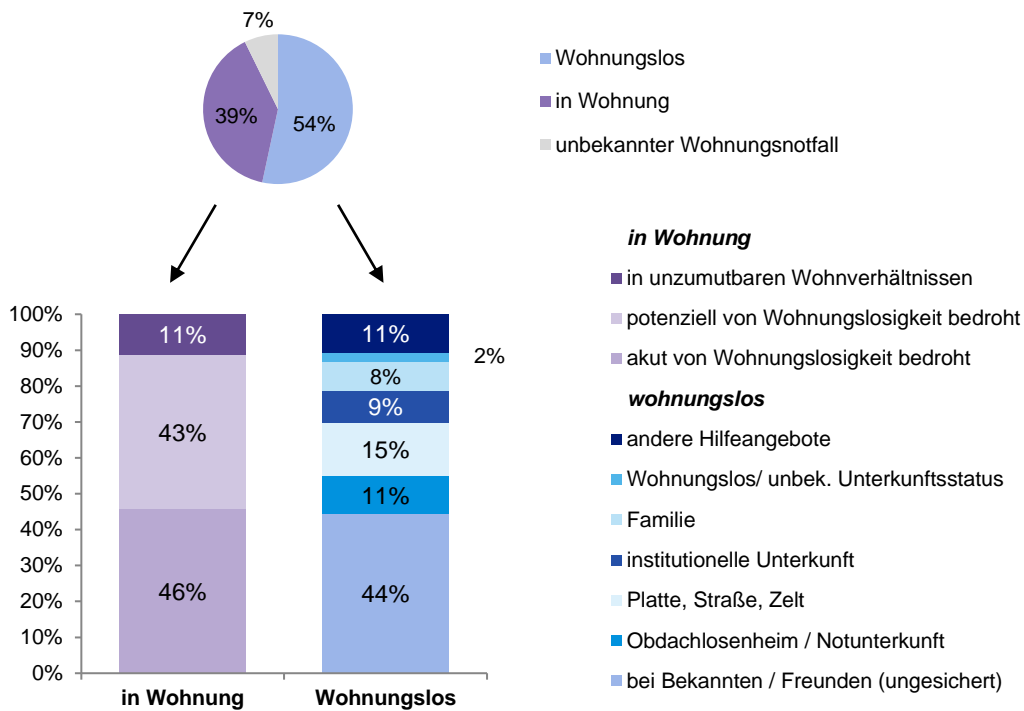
7%

39%

54%

Wohnungslos
in Wohnung
unbekannter Wohnungsnotfall

*in Wohnung*
in unzumutbaren Wohnverhältnissen
potenziell von Wohnungslosigkeit bedroht
akut von Wohnungslosigkeit bedroht
*wohnungslos*
andere Hilfeangebote
Wohnungslos/ unbek. Unterkunftsstatus
Familie
institutionelle Unterkunft
Platte, Straße, Zelt
Obdachlosenheim / Notunterkunft
bei Bekannten / Freunden (ungesichert)

100%
90%
80%
70%
60%
50%
40%
30%
20%
10%
0%

11%
43%
46%

11%
2%
8%
9%
15%
11%
44%

in Wohnung
Wohnungslos